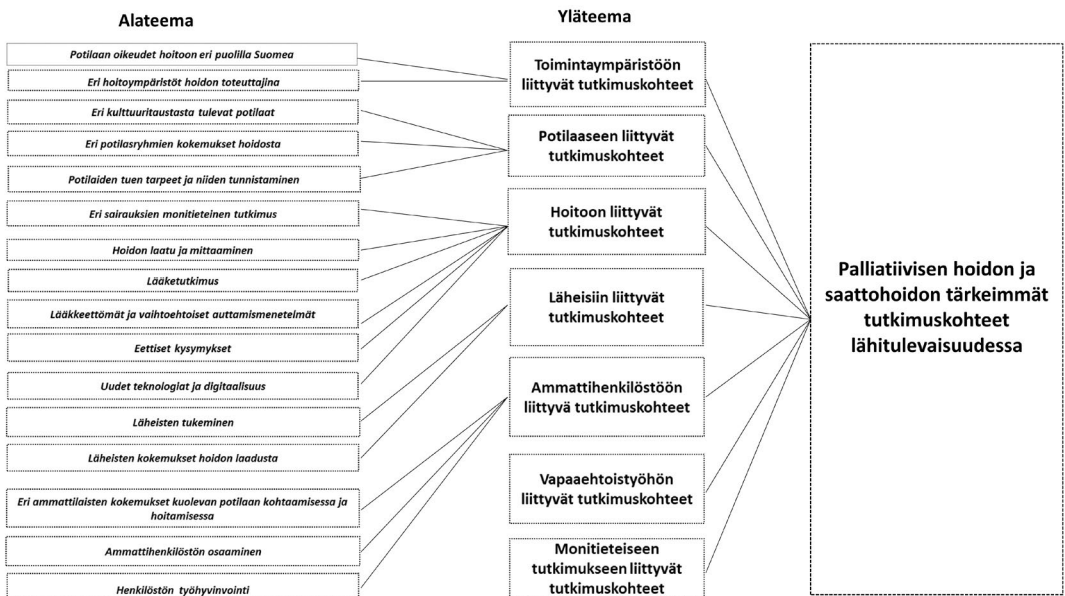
Alateema

Potilaan oikeudet hoitoon eri puolilla Suomea

Eri hoitoympäristöt hoidon toteuttajina

Eri kulttuuritaustasta tulevat potilaat

Eri potilasryhmien kokemukset hoidosta

Potilaiden tuen tarpeet ja niiden tunnistaminen

Eri sairauksien monitieteinen tutkimus

Hoidon laatu ja mittaaminen

Lääketutkimus

Lääkkeettömät ja vaihtoehtoiset auttamismenetelmät

Eettiset kysymykset

Uudet teknologiat ja digitaalisuus

Läheisten tukeminen

Läheisten kokemukset hoidon laadusta

Eri ammattilaisten kokemukset kuolevan potilaan kohtaamisessa ja hoitamisessa

Ammattihenkilöstön osaaminen

Henkilöstön työhyvinvointi

Yläteema

Toimintaympäristöön liittyvät tutkimuskohteet

Potilaaseen liittyvät tutkimuskohteet

Hoitoon liittyvät tutkimuskohteet

Läheisiin liittyvät tutkimuskohteet

Ammattihenkilöstöön liittyvä tutkimuskohteet

Vapaaehtoistyöhön liittyvät tutkimuskohteet

Monitieteiseen tutkimukseen liittyvät tutkimuskohteet

Palliatiivisen hoidon ja saattohoidon tärkeimmät tutkimuskohteet lähitulevaisuudessa